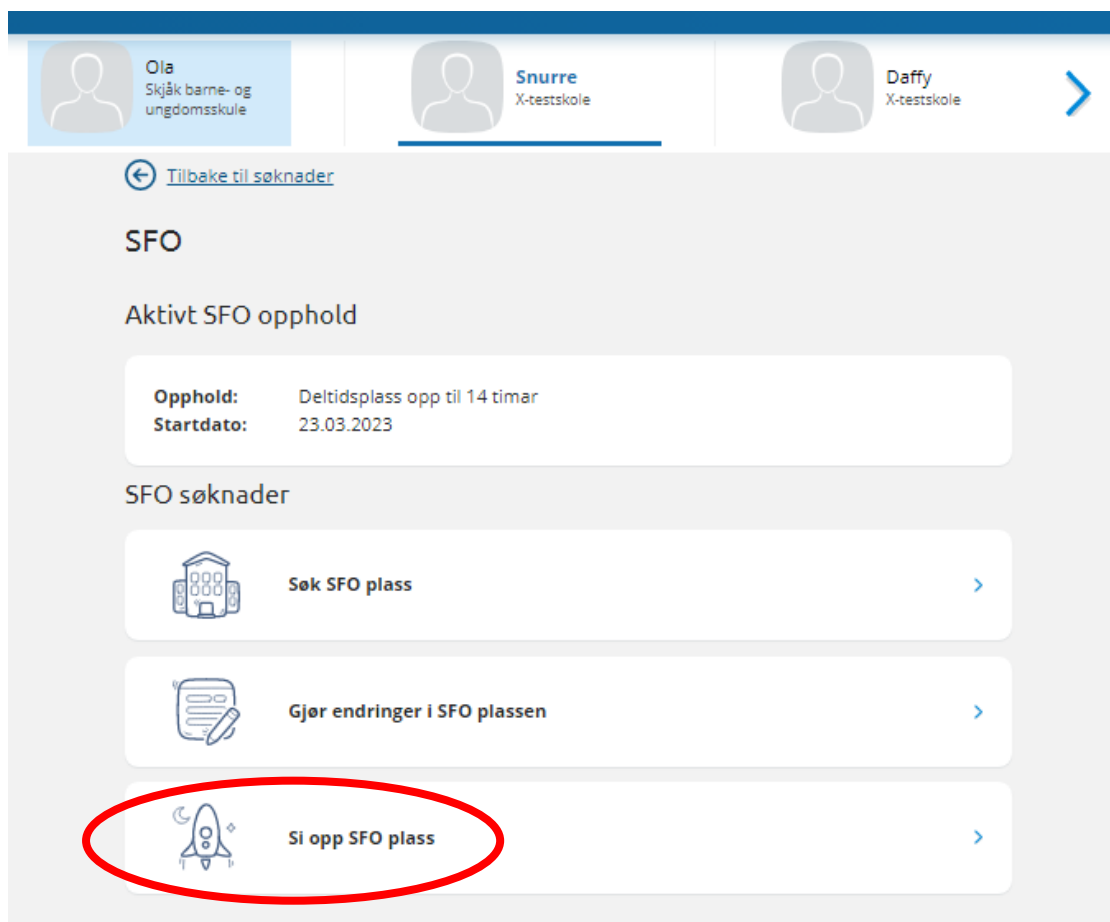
Ola
Skjåk barne- og ungdomsskule

Snurre
X-testskole

Daffy
X-testskole

Tilbake til søknader

SFO

Aktivt SFO opphold

Opphold: Deltidsplass opp til 14 timar
Startdato: 23.03.2023

SFO søknader

Søk SFO plass

Gjør endringer i SFO plassen

Si opp SFO plass